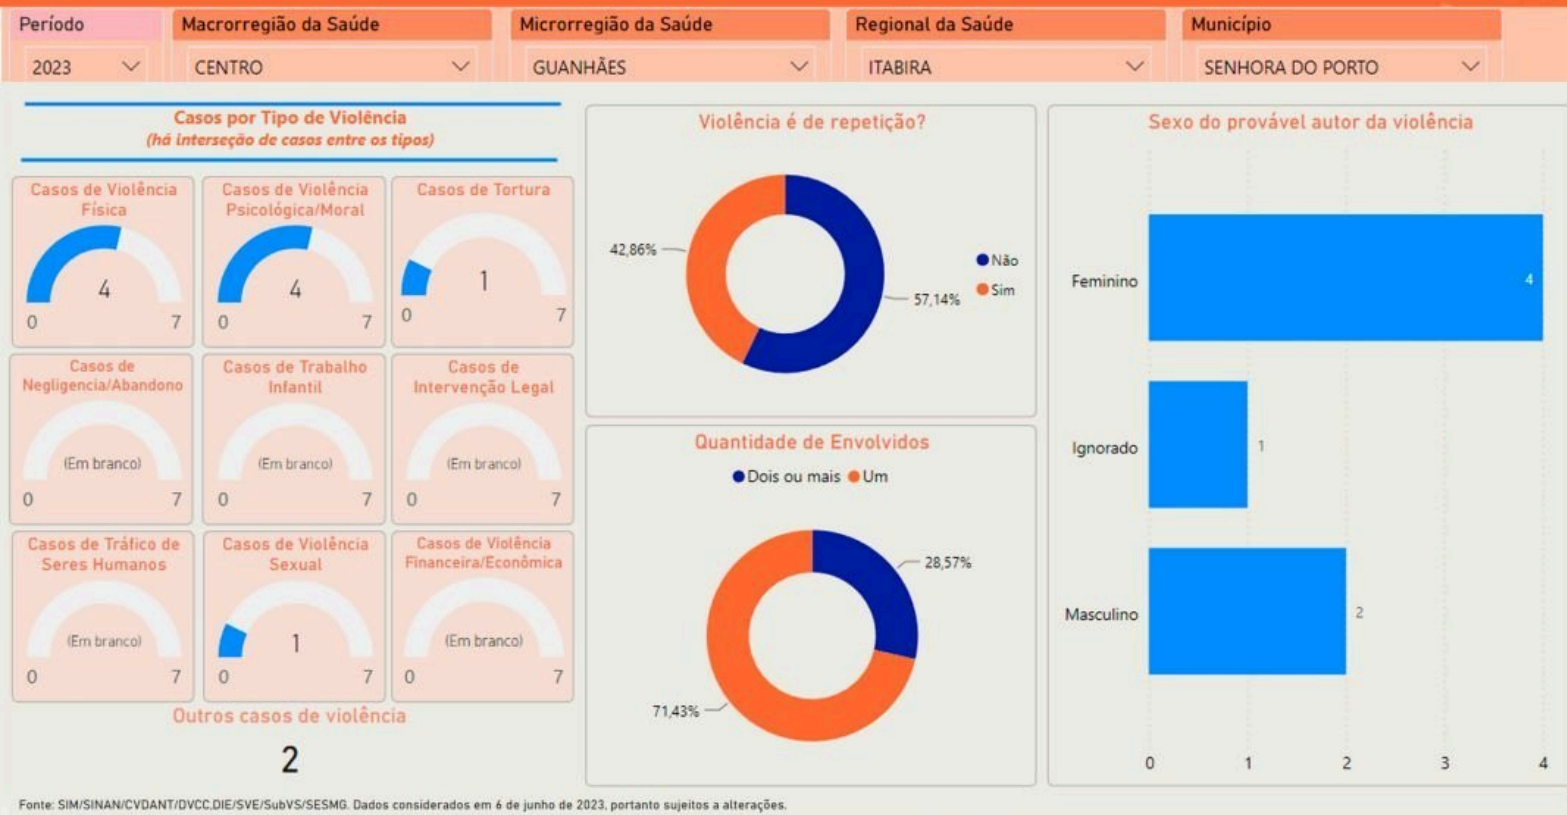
Período
2023

Macrorregião da Saúde
CENTRO

Microrregião da Saúde
GUANHÃES

Regional da Saúde
ITABIRA

Município
SENHORA DO PORTO

Casos por Tipo de Violência
(há interseção de casos entre os tipos)

Casos de Violência Física
4
0 7

Casos de Violência Psicológica/Moral
4
0 7

Casos de Tortura
1
0 7

Casos de Negligencia/Abandono
(Em branco)
0 7

Casos de Trabalho Infantil
(Em branco)
0 7

Casos de Intervenção Legal
(Em branco)
0 7

Casos de Tráfico de Seres Humanos
(Em branco)
0 7

Casos de Violência Sexual
1
0 7

Casos de Violência Financeira/Econômica
(Em branco)
0 7

Outros casos de violência
2

Violência é de repetição?
42,86%
57,14%
Não
Sim

Quantidade de Envolvidos
Dois ou mais Um
28,57%
71,43%

Sexo do provável autor da violência
Feminino 4
Ignorado 1
Masculino 2
0 1 2 3 4

Fonte: SIM/SINAN/CVDANT/DVCC,DIE/SVE/SubVS/SESMG. Dados considerados em 6 de junho de 2023, portanto sujeitos a alterações.